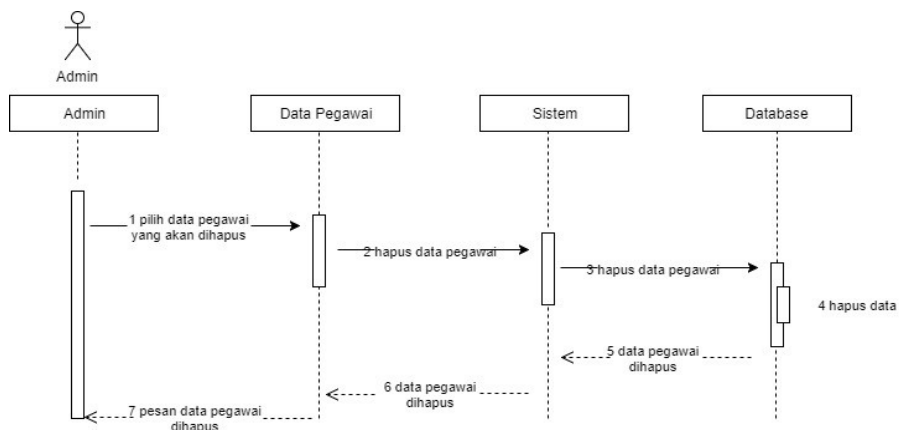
Admin

Admin

Data Pegawai

Sistem

Database

1 pilih data pegawai yang akan dihapus

2 hapus data pegawai

3 hapus data pegawai

4 hapus data

5 data pegawai dihapus

6 data pegawai dihapus

7 pesan data pegawai dihapus